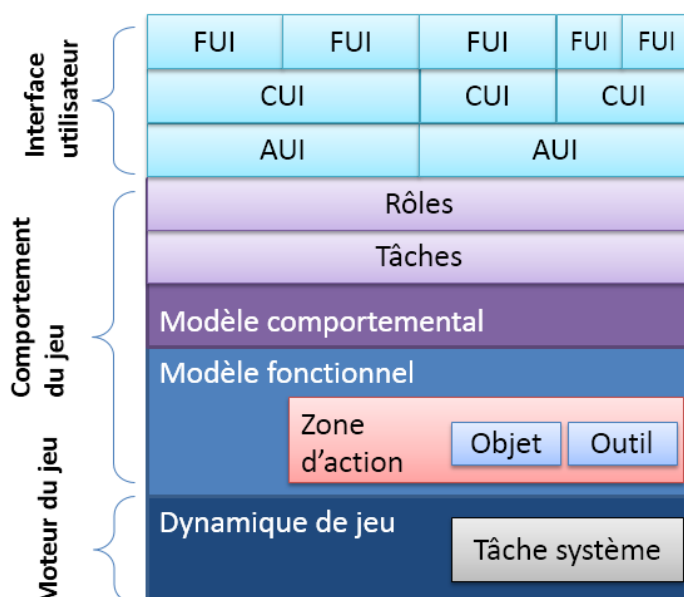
Interface utilisateur

Comportement du jeu

Moteur du jeu

| FUI | FUI | FUI | FUI | FUI |
|---|---|---|---|---|
| CUI | | CUI | CUI | |
| AUI | | AUI | | |

Rôles

Tâches

Modèle comportemental

Modèle fonctionnel

Zone d'action

Objet

Outil

Dynamique de jeu

Tâche système